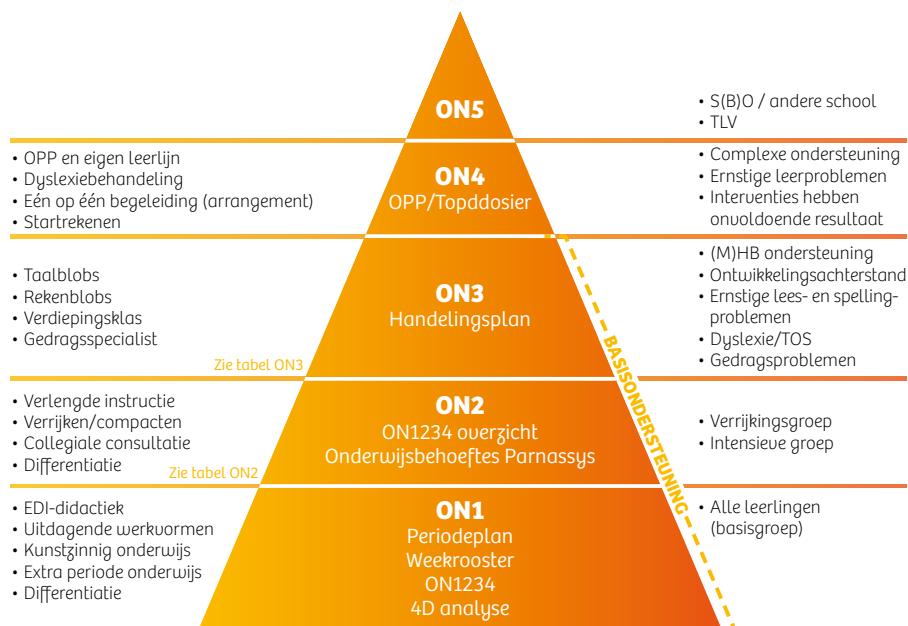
ON5

• S(B)O / andere school
• TLV

• OPP en eigen leerlijn
• Dyslexiebehandeling
• Eén op één begeleiding (arrangement)
• Startrekenen

ON4
OPP/Topddosier

• Complexe ondersteuning
• Ernstige leerproblemen
• Interventies hebben onvoldoende resultaat

• Taalblobs
• Rekenblobs
• Verdiepingsklas
• Gedragsspecialist

ON3
Handelingsplan

Zie tabel ON3

• (M)HB ondersteuning
• Ontwikkelingsachterstand
• Ernstige lees- en spellingproblemen
• Dyslexie/TOS
• Gedragsproblemen

BASISONDERSTEUNING

• Verlengde instructie
• Verrijken/compacten
• Collegiale consultatie
• Differentiatie

ON2
ON1234 overzicht
Onderwijsbehoeftes Parnassys

Zie tabel ON2

• Verrijkingsgroep
• Intensieve groep

• EDI-didactiek
• Uitdagende werkvormen
• Kunstzinnig onderwijs
• Extra periode onderwijs
• Differentiatie

ON1
Periodeplan
Weekrooster
ON1234
4D analyse

• Alle leerlingen (basisgroep)